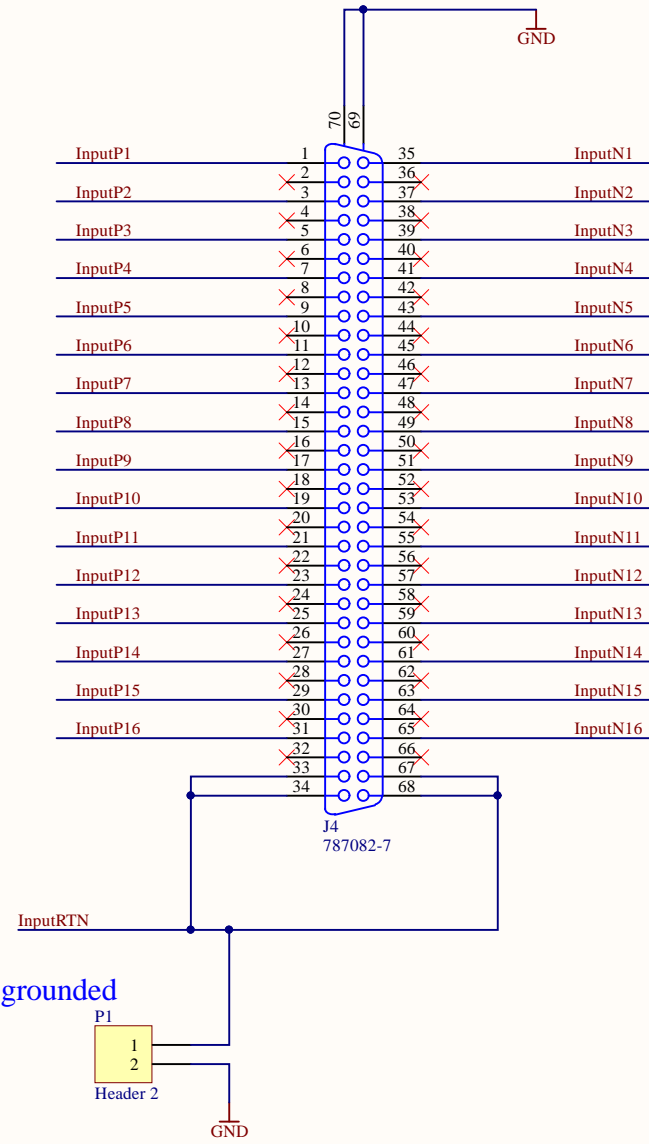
GND

70
69

InputP1 1 35 InputN1
2 36
InputP2 3 37 InputN2
4 38
InputP3 5 39 InputN3
6 40
InputP4 7 41 InputN4
8 42
InputP5 9 43 InputN5
10 44
InputP6 11 45 InputN6
12 46
InputP7 13 47 InputN7
14 48
InputP8 15 49 InputN8
16 50
InputP9 17 51 InputN9
18 52
InputP10 19 53 InputN10
20 54
InputP11 21 55 InputN11
22 56
InputP12 23 57 InputN12
24 58
InputP13 25 59 InputN13
26 60
InputP14 27 61 InputN14
28 62
InputP15 29 63 InputN15
30 64
InputP16 31 65 InputN16
32 66
33 67
34 68

J4
787082-7

InputRTN

grounded

P1
1
2
Header 2

GND